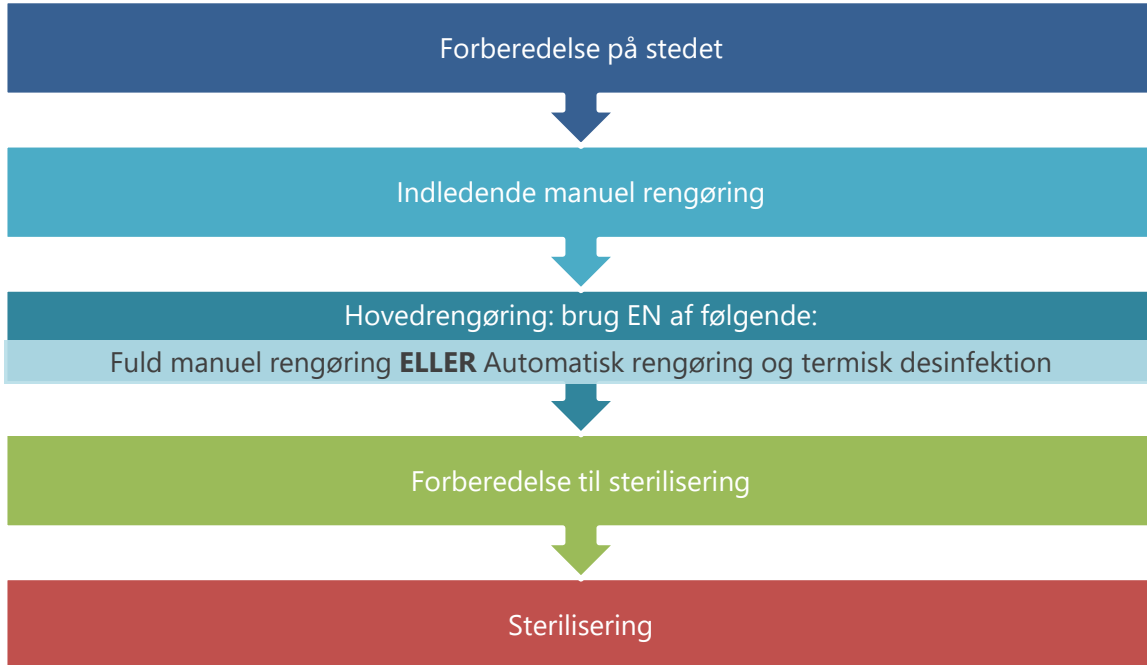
Forberedelse på stedet

Indledende manuel rengøring

Hovedrengøring: brug EN af følgende:

Fuld manuel rengøring **ELLER** Automatisk rengøring og termisk desinfektion

Forberedelse til sterilisering

Sterilisering